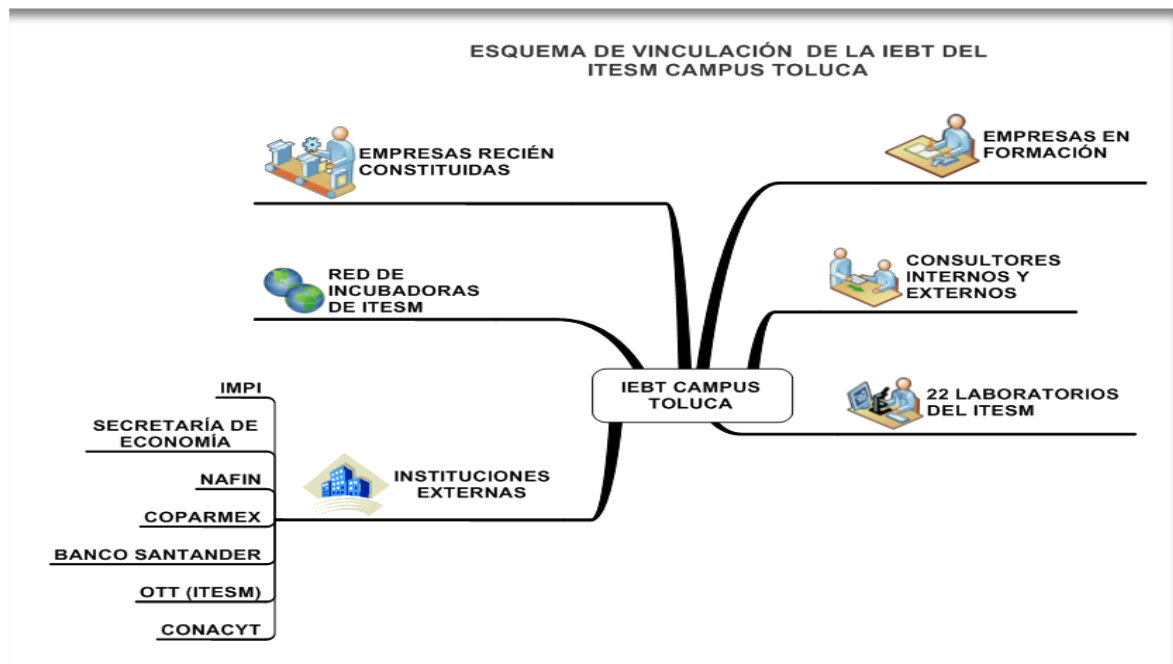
ESQUEMA DE VINCULACIÓN DE LA IEBT DEL ITESM CAMPUS TOLUCA

EMPRESAS RECIÉN CONSTITUIDAS

RED DE INCUBADORAS DE ITESM

IMPI

SECRETARÍA DE ECONOMÍA

NAFIN

COPARMEX

BANCO SANTANDER

OTT (ITESM)

CONACYT

INSTITUCIONES EXTERNAS

IEBT CAMPUS TOLUCA

EMPRESAS EN FORMACIÓN

CONSULTORES INTERNOS Y EXTERNOS

22 LABORATORIOS DEL ITESM